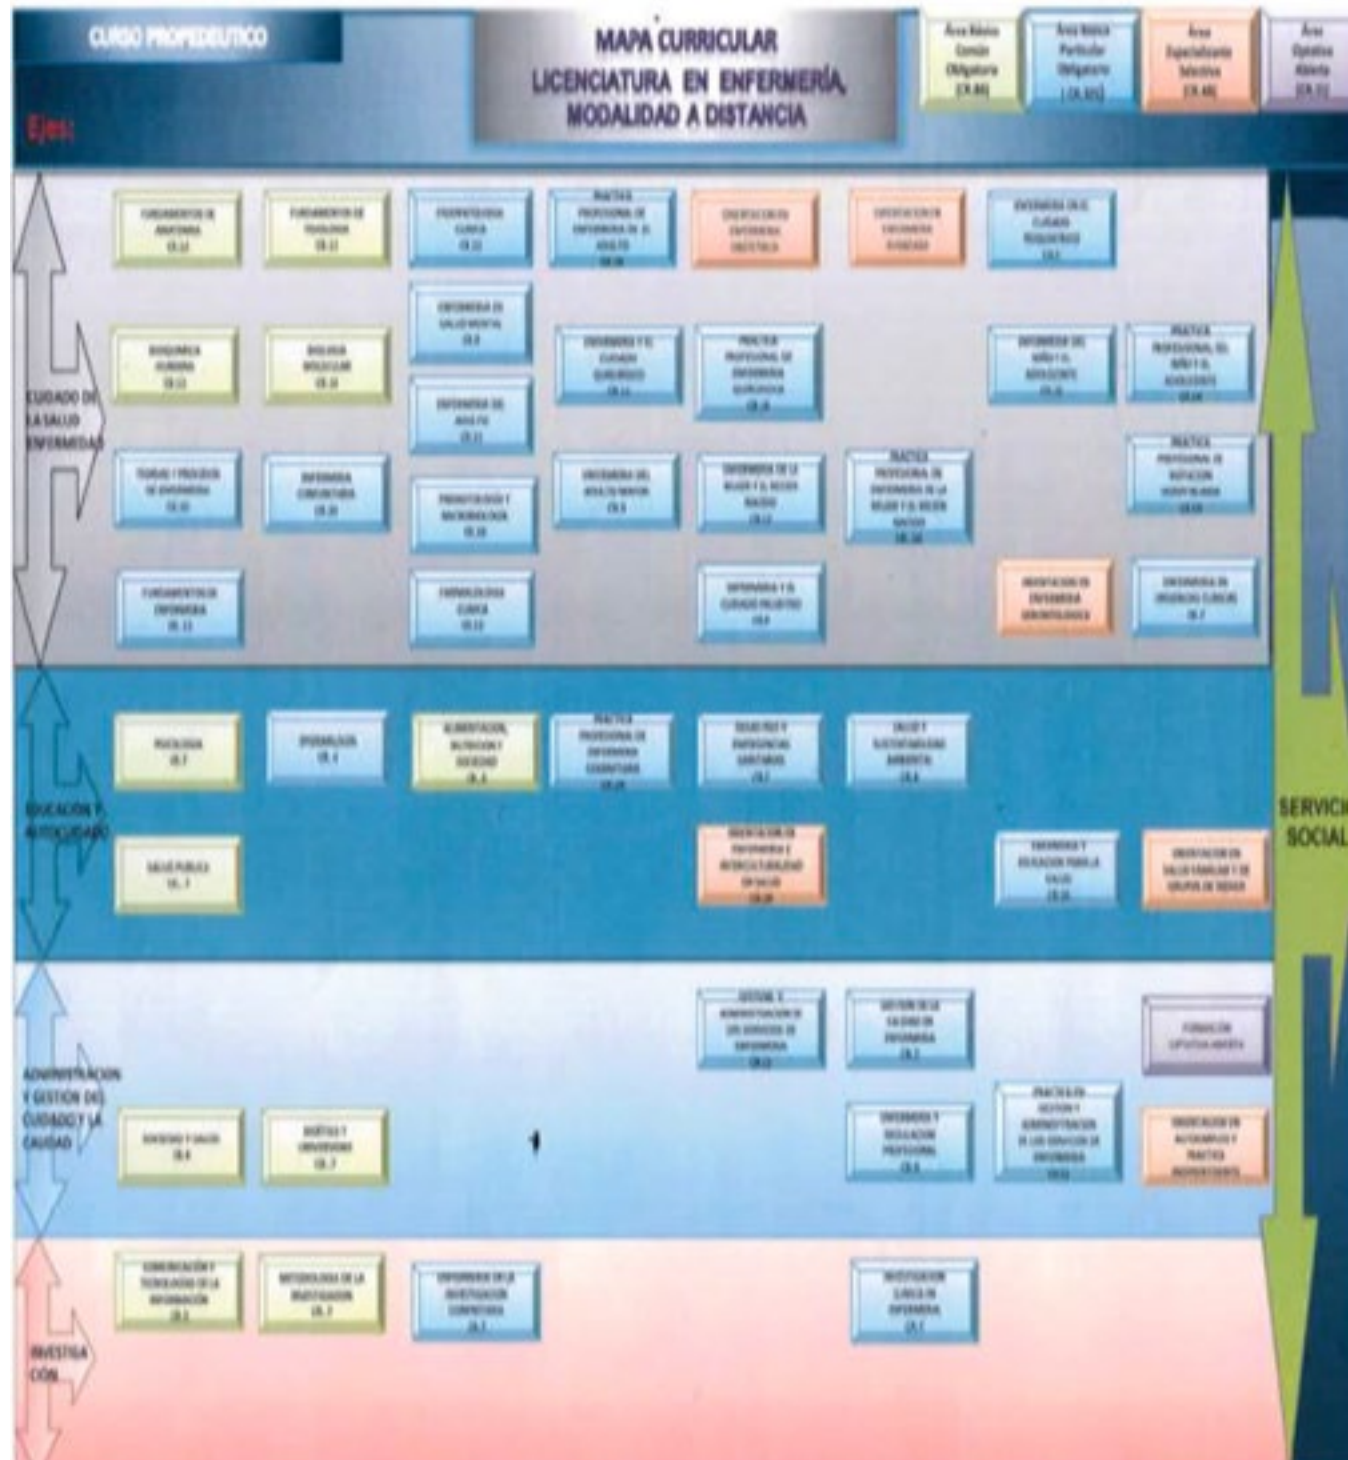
CURSO PROPEDEUTICO

MAPA CURRICULAR
LICENCIATURA EN ENFERMERÍA,
MODALIDAD A DISTANCIA

Área Básica Común Obligatoria
Área Básica Particular Obligatoria
Área Especializante Selectiva
Área Optativa Abierta

Ejes:

CUIDADO DE LA SALUD ENFERMEDAD

FUNDAMENTOS DE ANATOMÍA
FUNDAMENTOS DE FISIOLOGÍA
FISIOPATOLOGÍA CLÍNICA
PRÁCTICA PROFESIONAL DE ENFERMERÍA EN EL ADULTO
ORIENTACIÓN EN ENFERMERÍA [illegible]
ORIENTACIÓN EN ENFERMERÍA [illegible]
ENFERMERÍA EN EL CUIDADO QUIRÚRGICO

ENFERMERÍA EN SALUD MENTAL
BIOQUÍMICA HUMANA
BIOLOGÍA MOLECULAR
ENFERMERÍA Y EL CUIDADO QUIRÚRGICO
PRÁCTICA PROFESIONAL DE ENFERMERÍA QUIRÚRGICA
ENFERMERÍA DEL NIÑO Y EL ADOLESCENTE
PRÁCTICA PROFESIONAL DEL NIÑO Y EL ADOLESCENTE
ENFERMERÍA DEL ADULTO

TEORÍAS Y PROCESOS DE ENFERMERÍA
ENFERMERÍA COMUNITARIA
FARMACOLOGÍA Y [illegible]
ENFERMERÍA DEL ADULTO MAYOR
ENFERMERÍA DE LA MUJER Y EL RECIÉN NACIDO
PRÁCTICA PROFESIONAL DE ENFERMERÍA DE LA MUJER Y EL RECIÉN NACIDO
PRÁCTICA PROFESIONAL DE ROTACIÓN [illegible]

FUNDAMENTOS DE ENFERMERÍA
FARMACOLOGÍA CLÍNICA
ENFERMERÍA Y EL CUIDADO PALIATIVO
ORIENTACIÓN EN ENFERMERÍA GERONTOLÓGICA
ENFERMERÍA EN URGENCIAS CLÍNICAS

EDUCACIÓN Y AUTOCUIDADO

PSICOLOGÍA
EPIDEMIOLOGÍA
ALIMENTACIÓN, NUTRICIÓN Y SOCIEDAD
PRÁCTICA PROFESIONAL DE ENFERMERÍA COMUNITARIA
DESASTRES Y EMERGENCIAS SANITARIAS
SALUD Y SUSTENTABILIDAD AMBIENTAL
SALUD PÚBLICA
ORIENTACIÓN EN ENFERMERÍA E INTERCULTURALIDAD EN SALUD
ENFERMERÍA Y EDUCACIÓN PARA LA SALUD
ORIENTACIÓN EN SALUD FAMILIAR Y DE GRUPOS DE RIESGO

ADMINISTRACIÓN Y GESTIÓN DEL CUIDADO Y LA CALIDAD

GESTIÓN Y ADMINISTRACIÓN DE LOS SERVICIOS DE ENFERMERÍA
GESTIÓN DE LA CALIDAD EN ENFERMERÍA
FORMACIÓN OPTATIVA ABIERTA
SOCIEDAD Y SALUD
BIOÉTICA Y UNIVERSIDAD
ENFERMERÍA Y REGULACIÓN PROFESIONAL
PRÁCTICA EN GESTIÓN Y ADMINISTRACIÓN DE LOS SERVICIOS DE ENFERMERÍA
ORIENTACIÓN EN AUTOEMPLEO Y PRÁCTICA INDEPENDIENTE

INVESTIGACIÓN

COMUNICACIÓN Y TECNOLOGÍAS DE LA INFORMACIÓN
METODOLOGÍA DE LA INVESTIGACIÓN
ENFERMERÍA EN LA INVESTIGACIÓN COMUNITARIA
INVESTIGACIÓN CLÍNICA EN ENFERMERÍA

SERVICIO SOCIAL